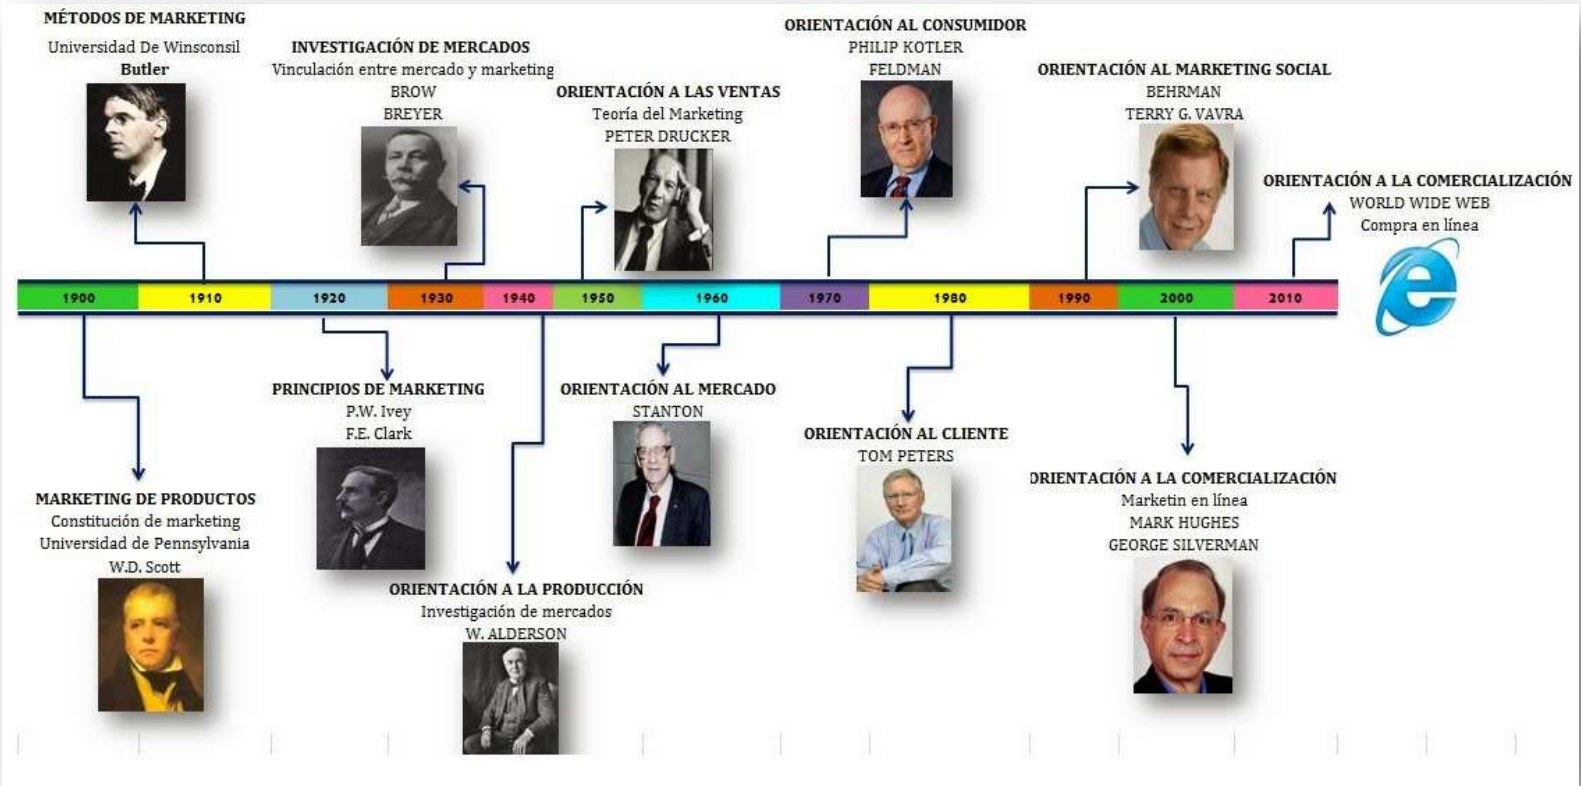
MÉTODOS DE MARKETING
Universidad De Winsconsil
Butler

INVESTIGACIÓN DE MERCADOS
Vinculación entre mercado y marketing
BROW
BREYER

ORIENTACIÓN A LAS VENTAS
Teoría del Marketing
PETER DRUCKER

ORIENTACIÓN AL CONSUMIDOR
PHILIP KOTLER
FELDMAN

ORIENTACIÓN AL MARKETING SOCIAL
BEHRMAN
TERRY G. VAVRA

ORIENTACIÓN A LA COMERCIALIZACIÓN
WORLD WIDE WEB
Compra en línea

| 1900 | 1910 | 1920 | 1930 | 1940 | 1950 | 1960 | 1970 | 1980 | 1990 | 2000 | 2010 |
|---|---|---|---|---|---|---|---|---|---|---|---|

MARKETING DE PRODUCTOS
Constitución de marketing
Universidad de Pennsylvania
W.D. Scott

PRINCIPIOS DE MARKETING
P.W. Ivey
F.E. Clark

ORIENTACIÓN A LA PRODUCCIÓN
Investigación de mercados
W. ALDERSON

ORIENTACIÓN AL MERCADO
STANTON

ORIENTACIÓN AL CLIENTE
TOM PETERS

ORIENTACIÓN A LA COMERCIALIZACIÓN
Marketin en línea
MARK HUGHES
GEORGE SILVERMAN